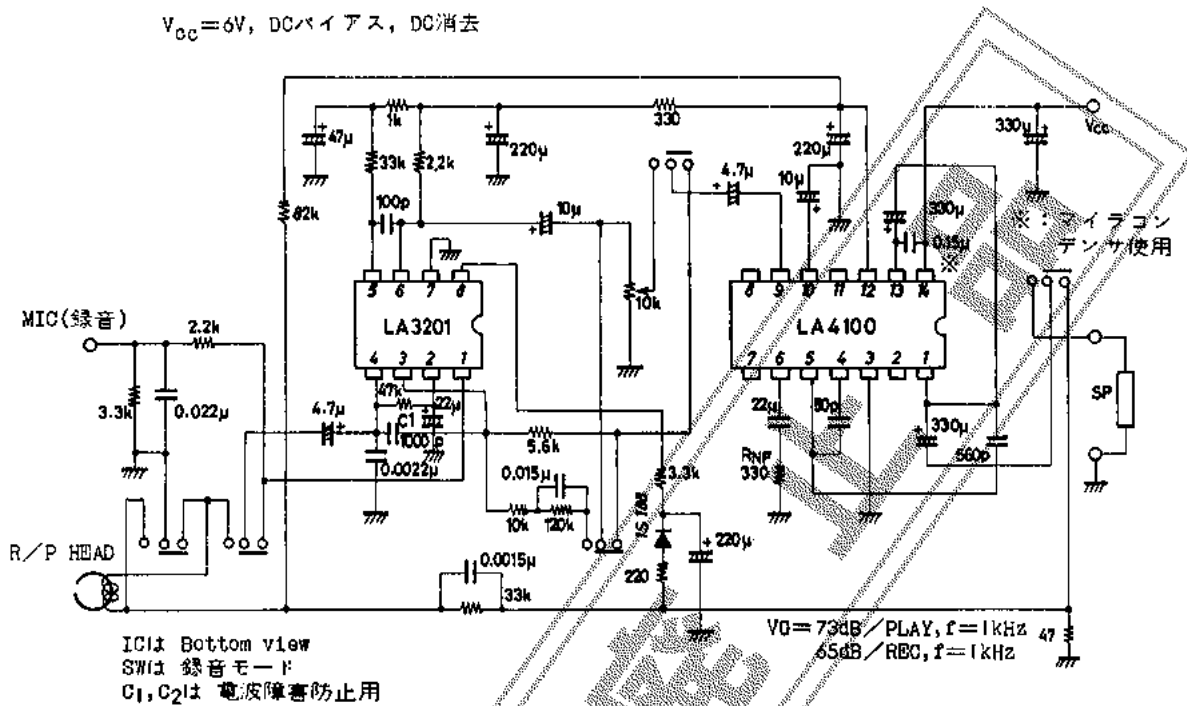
$V_{CC}$=6V, DCバイアス, DC消去

47μ
1k
33k
2.2k
100p
220μ
330
220μ
4.7μ
10μ
10μ
10k
330μ
Vcc
330μ
0.15μ
※
※：マイラコンデンサ使用
82k
5 6 7 8
LA3201
4 3 2 1
8 9 10 11 12 13 14
LA4100
7 6 5 4 3 2 1
MIC(録音)
2.2k
3.3k
0.022μ
4.7μ
47k
22μ
C1
1000p
0.0022μ
5.6k
3.3k
22μ
50p
330μ
560p
RNF
330
SP
0.015μ
10k
120k
1S1588
220μ
220
R／P HEAD
0.0015μ
33k
VG＝73dB／PLAY, f＝1kHz
65dB／REC, f＝1kHz
47
ICは Bottom view
SWは 録音モード
$C_1$, $C_2$は 電波障害防止用